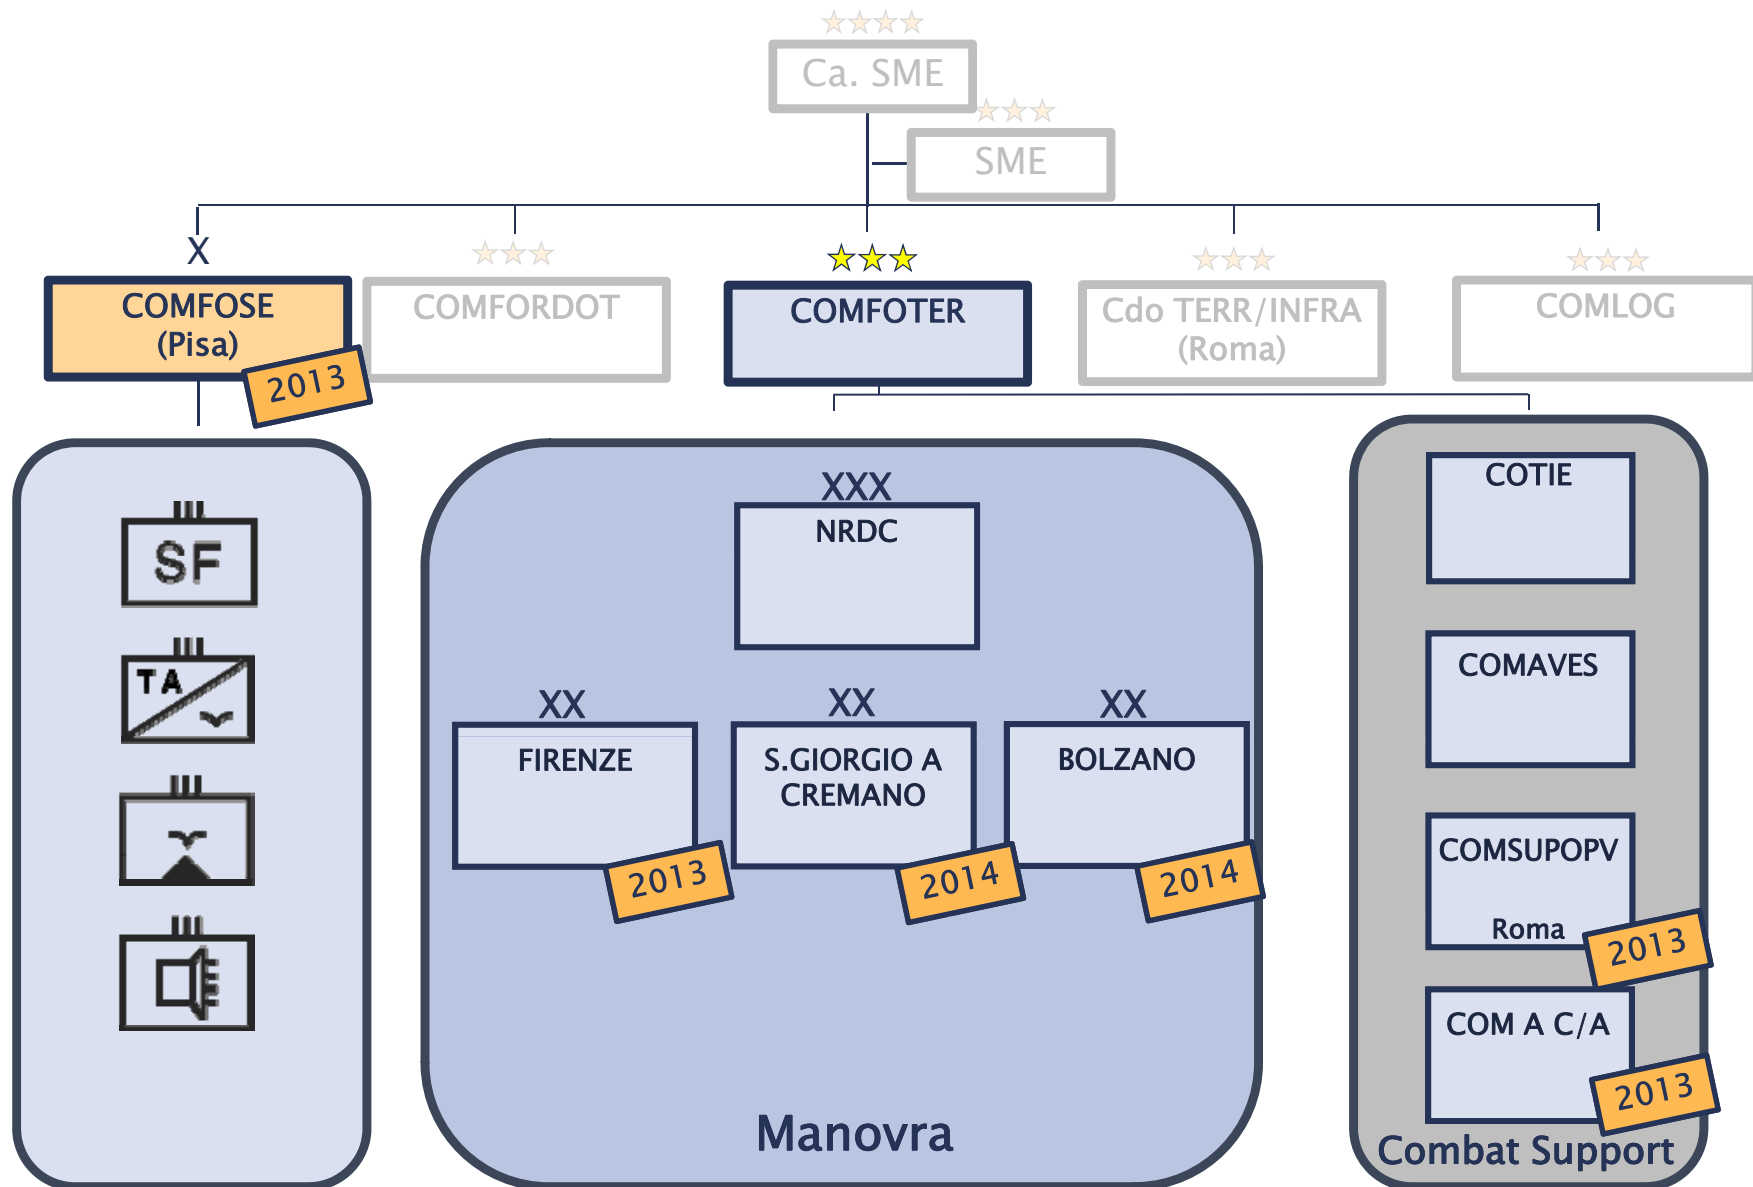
Ca. SME

SME

X
COMFOSE (Pisa)
2013

COMFORDOT

COMFOTER

Cdo TERR/INFRA (Roma)

COMLOG

III
SF

III
TA

III

III

XXX
NRDC

XX
FIRENZE
2013

XX
S.GIORGIO A CREMANO
2014

XX
BOLZANO
2014

Manovra

COTIE

COMAVES

COMSUPOPV
Roma
2013

COM A C/A
2013

Combat Support